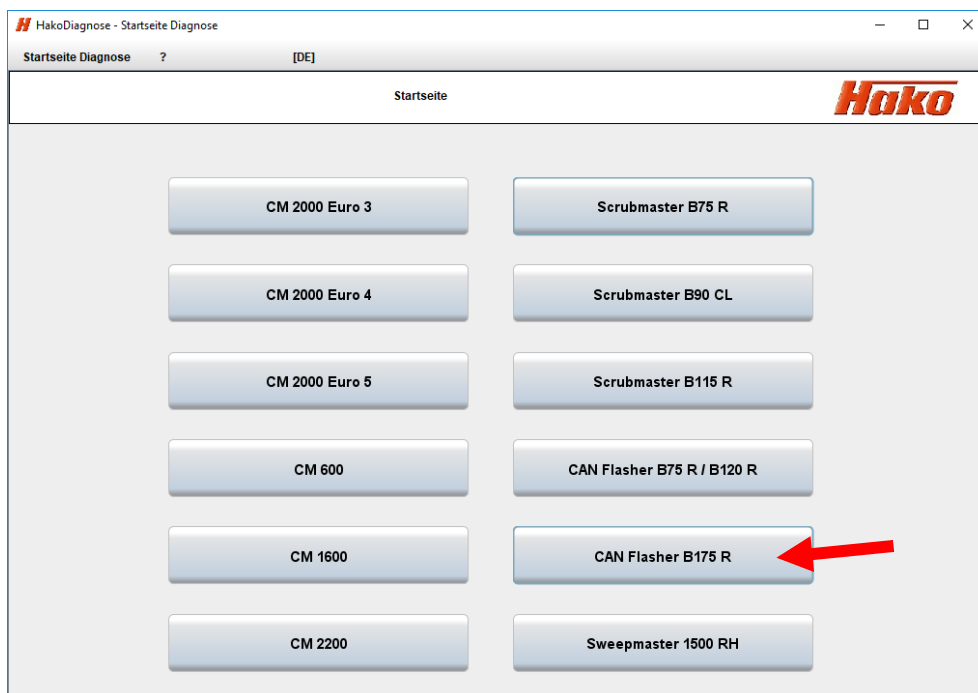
HakoDiagnose - Startseite Diagnose

Startseite Diagnose ? [DE]

Startseite

Hako

CM 2000 Euro 3

Scrubmaster B75 R

CM 2000 Euro 4

Scrubmaster B90 CL

CM 2000 Euro 5

Scrubmaster B115 R

CM 600

CAN Flasher B75 R / B120 R

CM 1600

CAN Flasher B175 R

CM 2200

Sweepmaster 1500 RH